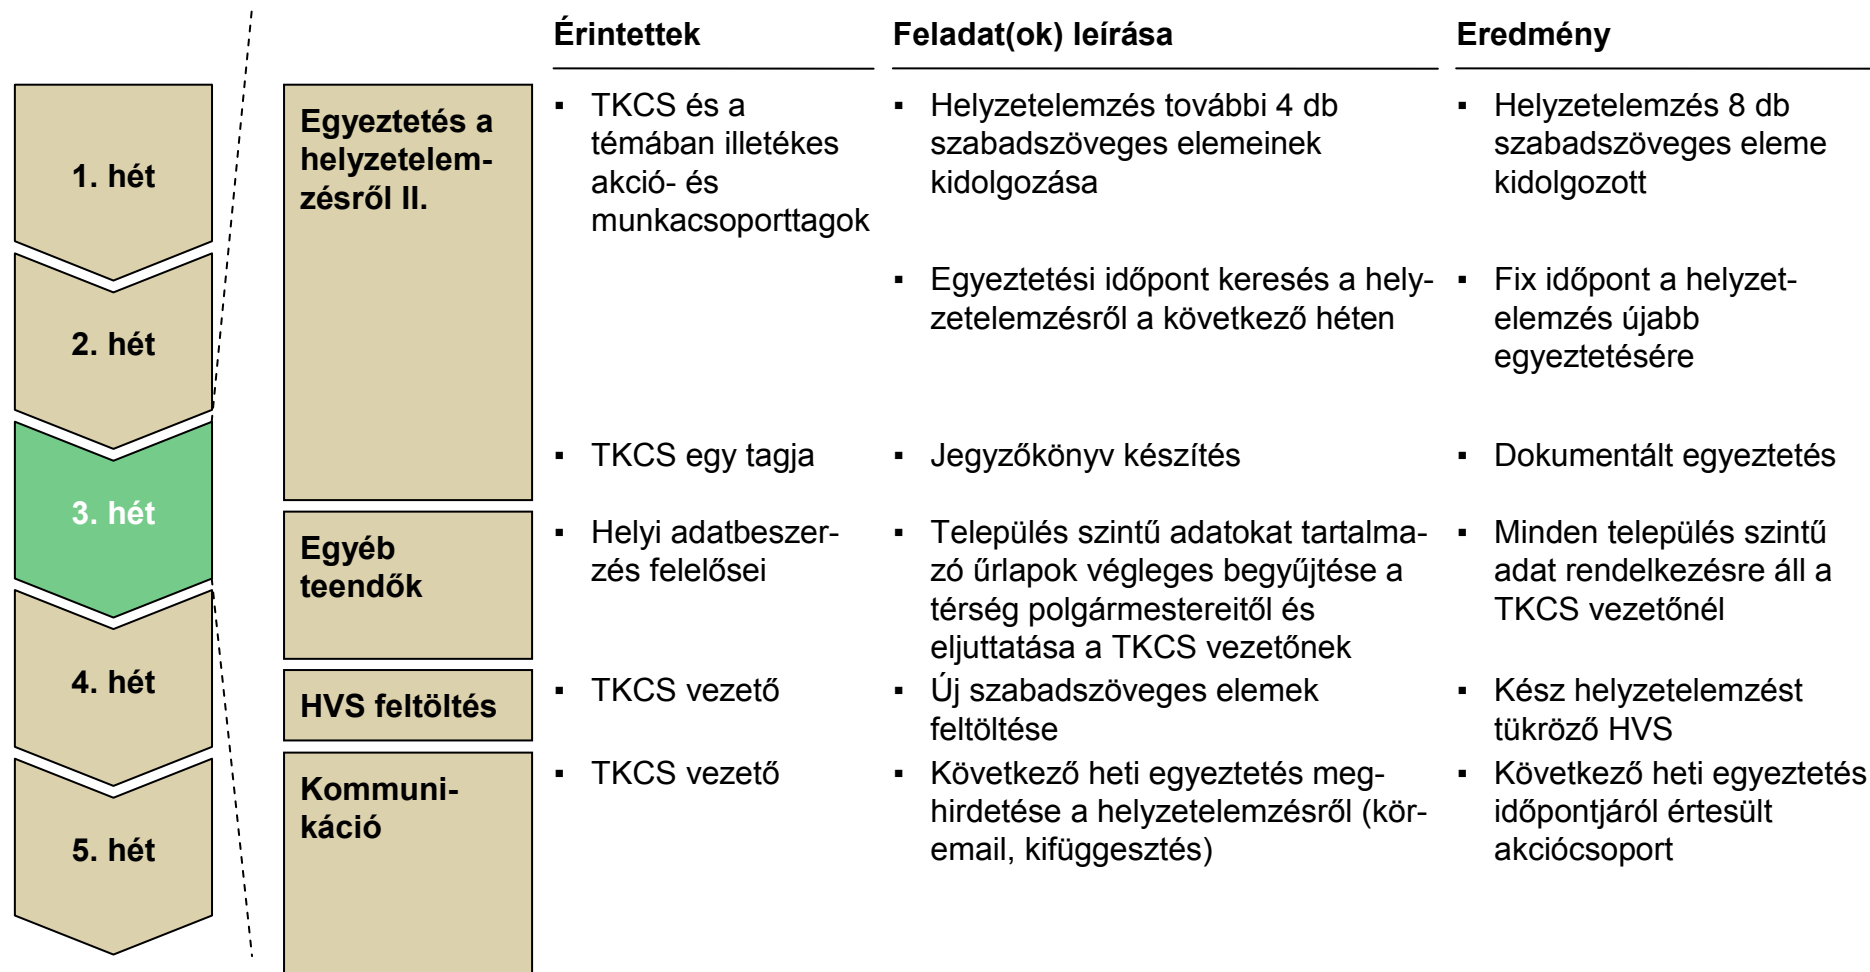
1. hét

2. hét

3. hét

4. hét

5. hét

| | Érintettek | Feladat(ok) leírása | Eredmény |
|---|---|---|---|
| Egyeztetés a helyzetelemzésről II. | ▪ TKCS és a témában illetékes akció- és munkacsoporttagok | ▪ Helyzetelemzés további 4 db szabadszöveges elemeinek kidolgozása | ▪ Helyzetelemzés 8 db szabadszöveges eleme kidolgozott |
| | | ▪ Egyeztetési időpont keresés a helyzetelemzésről a következő héten | ▪ Fix időpont a helyzetelemzés újabb egyeztetésére |
| | ▪ TKCS egy tagja | ▪ Jegyzőkönyv készítés | ▪ Dokumentált egyeztetés |
| Egyéb teendők | ▪ Helyi adatbeszerzés felelősei | ▪ Település szintű adatokat tartalmazó űrlapok végleges begyűjtése a térség polgármestereitől és eljuttatása a TKCS vezetőnek | ▪ Minden település szintű adat rendelkezésre áll a TKCS vezetőnél |
| HVS feltöltés | ▪ TKCS vezető | ▪ Új szabadszöveges elemek feltöltése | ▪ Kész helyzetelemzést tükröző HVS |
| Kommunikáció | ▪ TKCS vezető | ▪ Következő heti egyeztetés meghirdetése a helyzetelemzésről (kör-email, kifüggesztés) | ▪ Következő heti egyeztetés időpontjáról értesült akciócsoport |